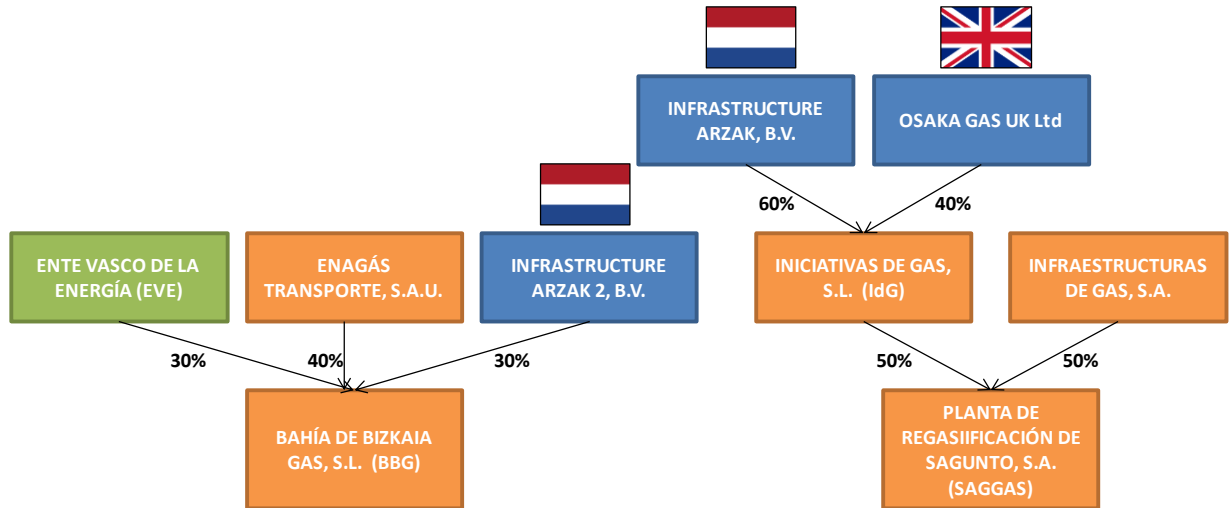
INFRASTRUCTURE ARZAK, B.V.

OSAKA GAS UK Ltd

60%

40%

ENTE VASCO DE LA ENERGÍA (EVE)

ENAGÁS TRANSPORTE, S.A.U.

INFRASTRUCTURE ARZAK 2, B.V.

INICIATIVAS DE GAS, S.L. (IdG)

INFRAESTRUCTURAS DE GAS, S.A.

30%

40%

30%

50%

50%

BAHÍA DE BIZKAIA GAS, S.L. (BBG)

PLANTA DE REGASIIFICACIÓN DE SAGUNTO, S.A. (SAGGAS)